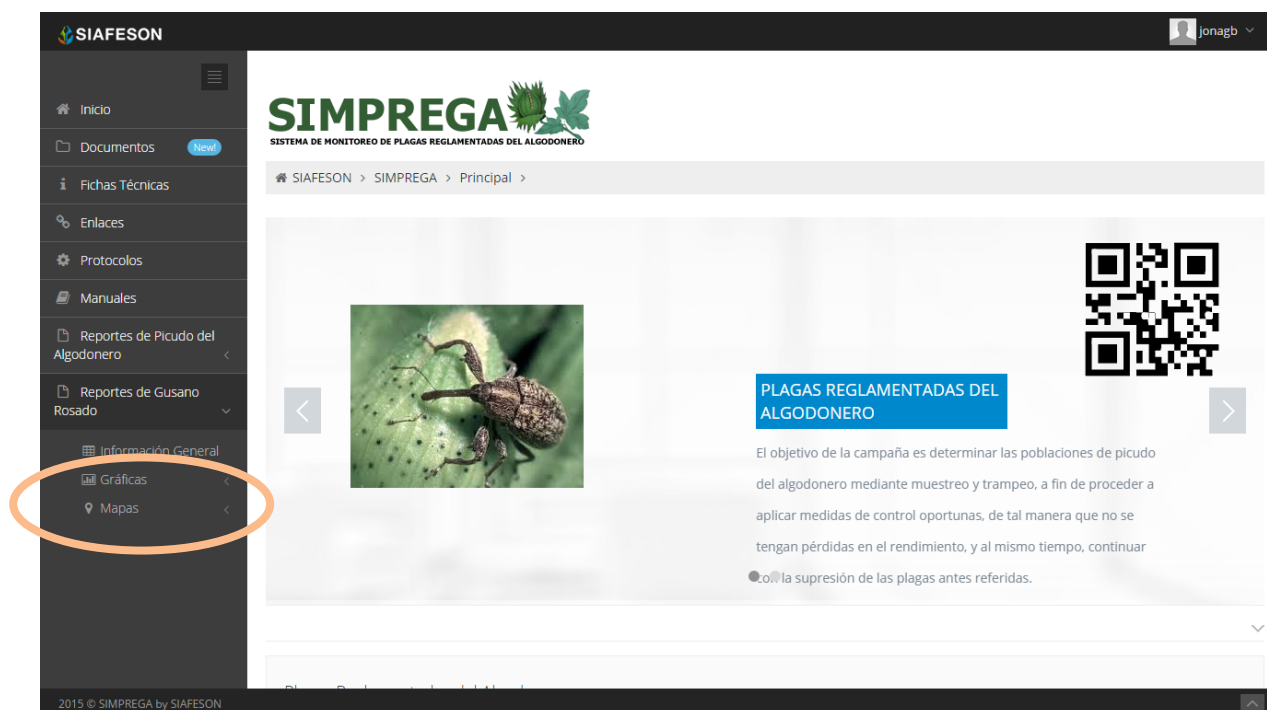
SIAFESON

jonagb

Inicio
Documentos New!
Fichas Técnicas
Enlaces
Protocolos
Manuales
Reportes de Picudo del Algodonero
Reportes de Gusano Rosado
Información General
Gráficas
Mapas

SIMPREGA
SISTEMA DE MONITOREO DE PLAGAS REGLAMENTADAS DEL ALGODONERO

SIAFESON > SIMPREGA > Principal >

PLAGAS REGLAMENTADAS DEL ALGODONERO

El objetivo de la campaña es determinar las poblaciones de picudo del algodonero mediante muestreo y trampeo, a fin de proceder a aplicar medidas de control oportunas, de tal manera que no se tengan pérdidas en el rendimiento, y al mismo tiempo, continuar con la supresión de las plagas antes referidas.

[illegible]

2015 © SIMPREGA by SIAFESON